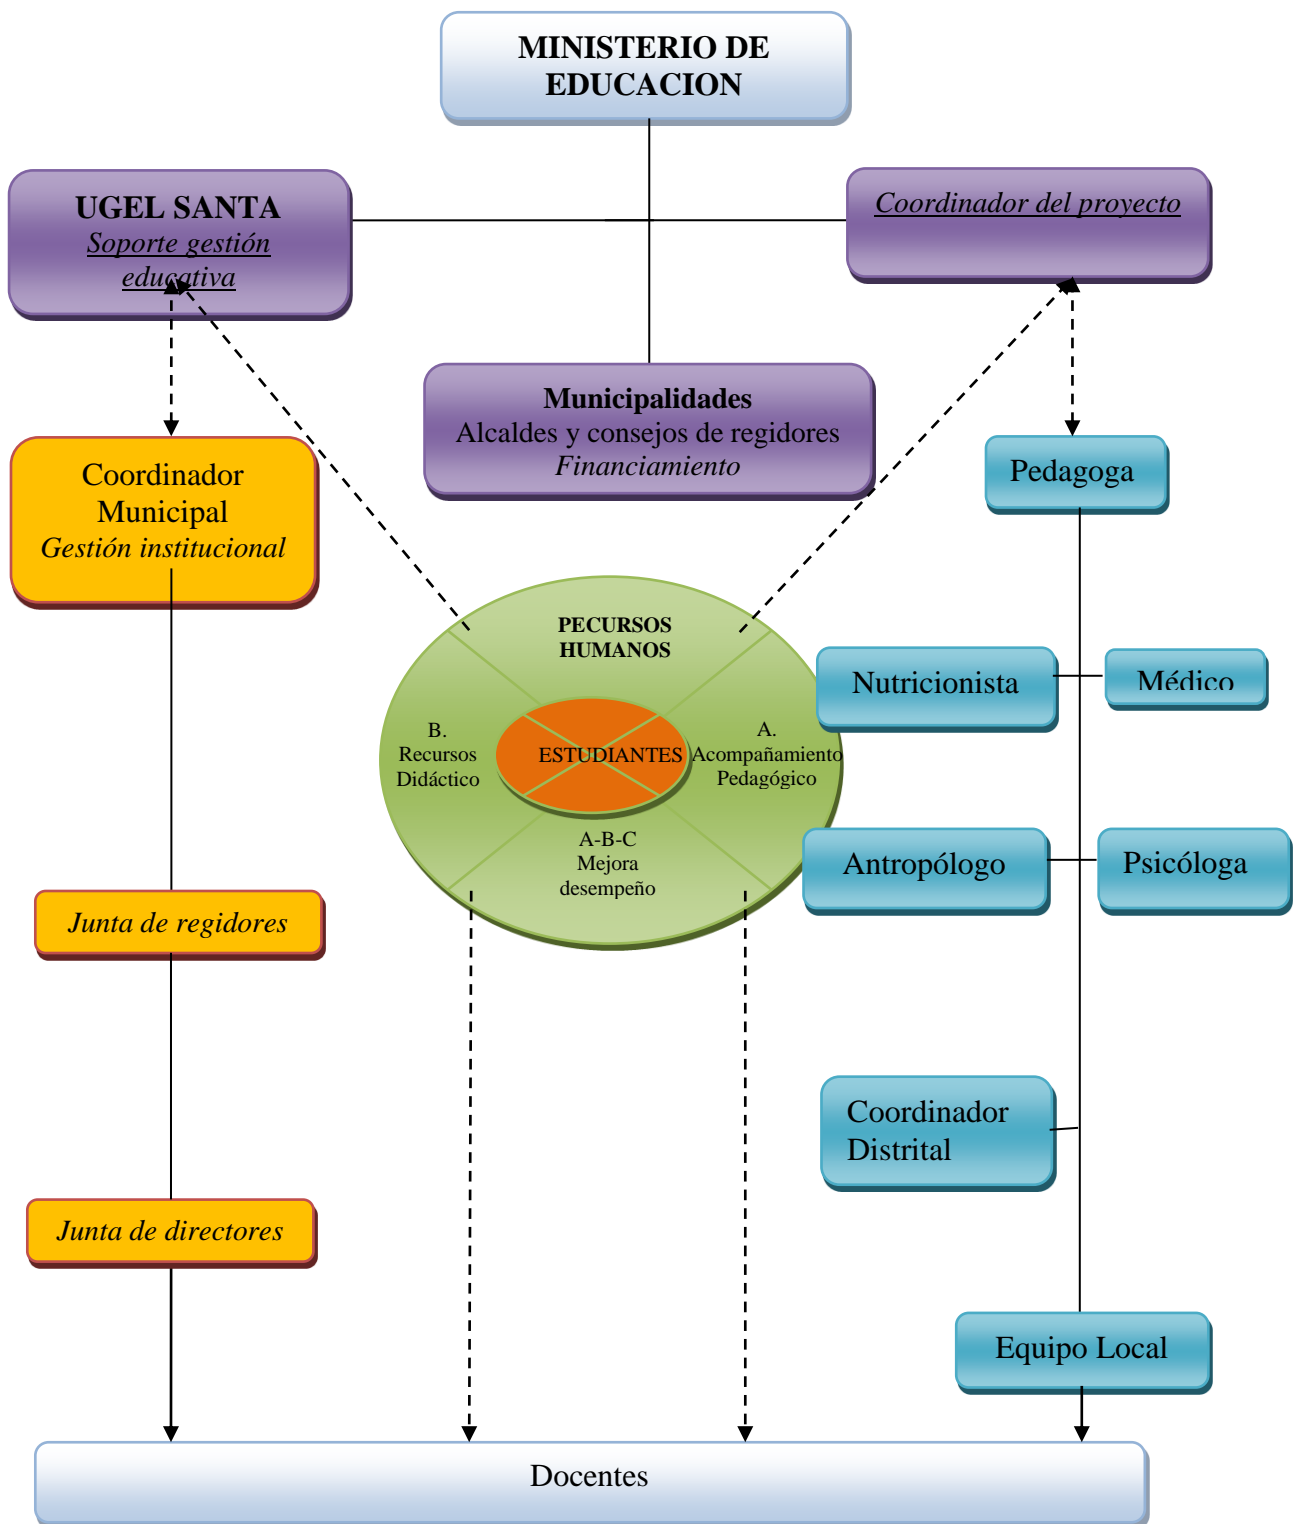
MINISTERIO DE EDUCACION

UGEL SANTA
Soporte gestión educativa

Coordinador del proyecto

Municipalidades
Alcaldes y consejos de regidores
Financiamiento

Coordinador Municipal
Gestión institucional

Pedagoga

PECURSOS HUMANOS

B. Recursos Didáctico

ESTUDIANTES

A. Acompañamiento Pedagógico

A-B-C Mejora desempeño

Nutricionista

Médico

Antropólogo

Psicóloga

Junta de regidores

Coordinador Distrital

Junta de directores

Equipo Local

Docentes